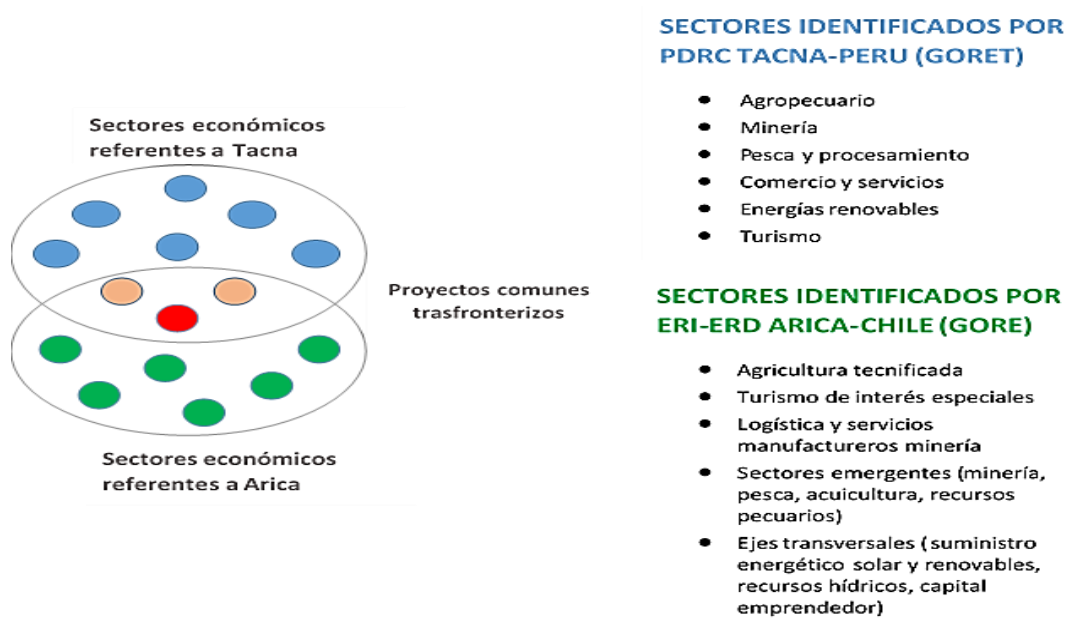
Sectores económicos referentes a Tacna

Proyectos comunes trasfronterizos

Sectores económicos referentes a Arica

SECTORES IDENTIFICADOS POR PDRC TACNA-PERU (GORET)

- Agropecuario
- Minería
- Pesca y procesamiento
- Comercio y servicios
- Energías renovables
- Turismo

SECTORES IDENTIFICADOS POR ERI-ERD ARICA-CHILE (GORE)

- Agricultura tecnificada
- Turismo de interés especiales
- Logística y servicios manufactureros minería
- Sectores emergentes (minería, pesca, acuicultura, recursos pecuarios)
- Ejes transversales ( suministro energético solar y renovables, recursos hídricos, capital emprendedor)